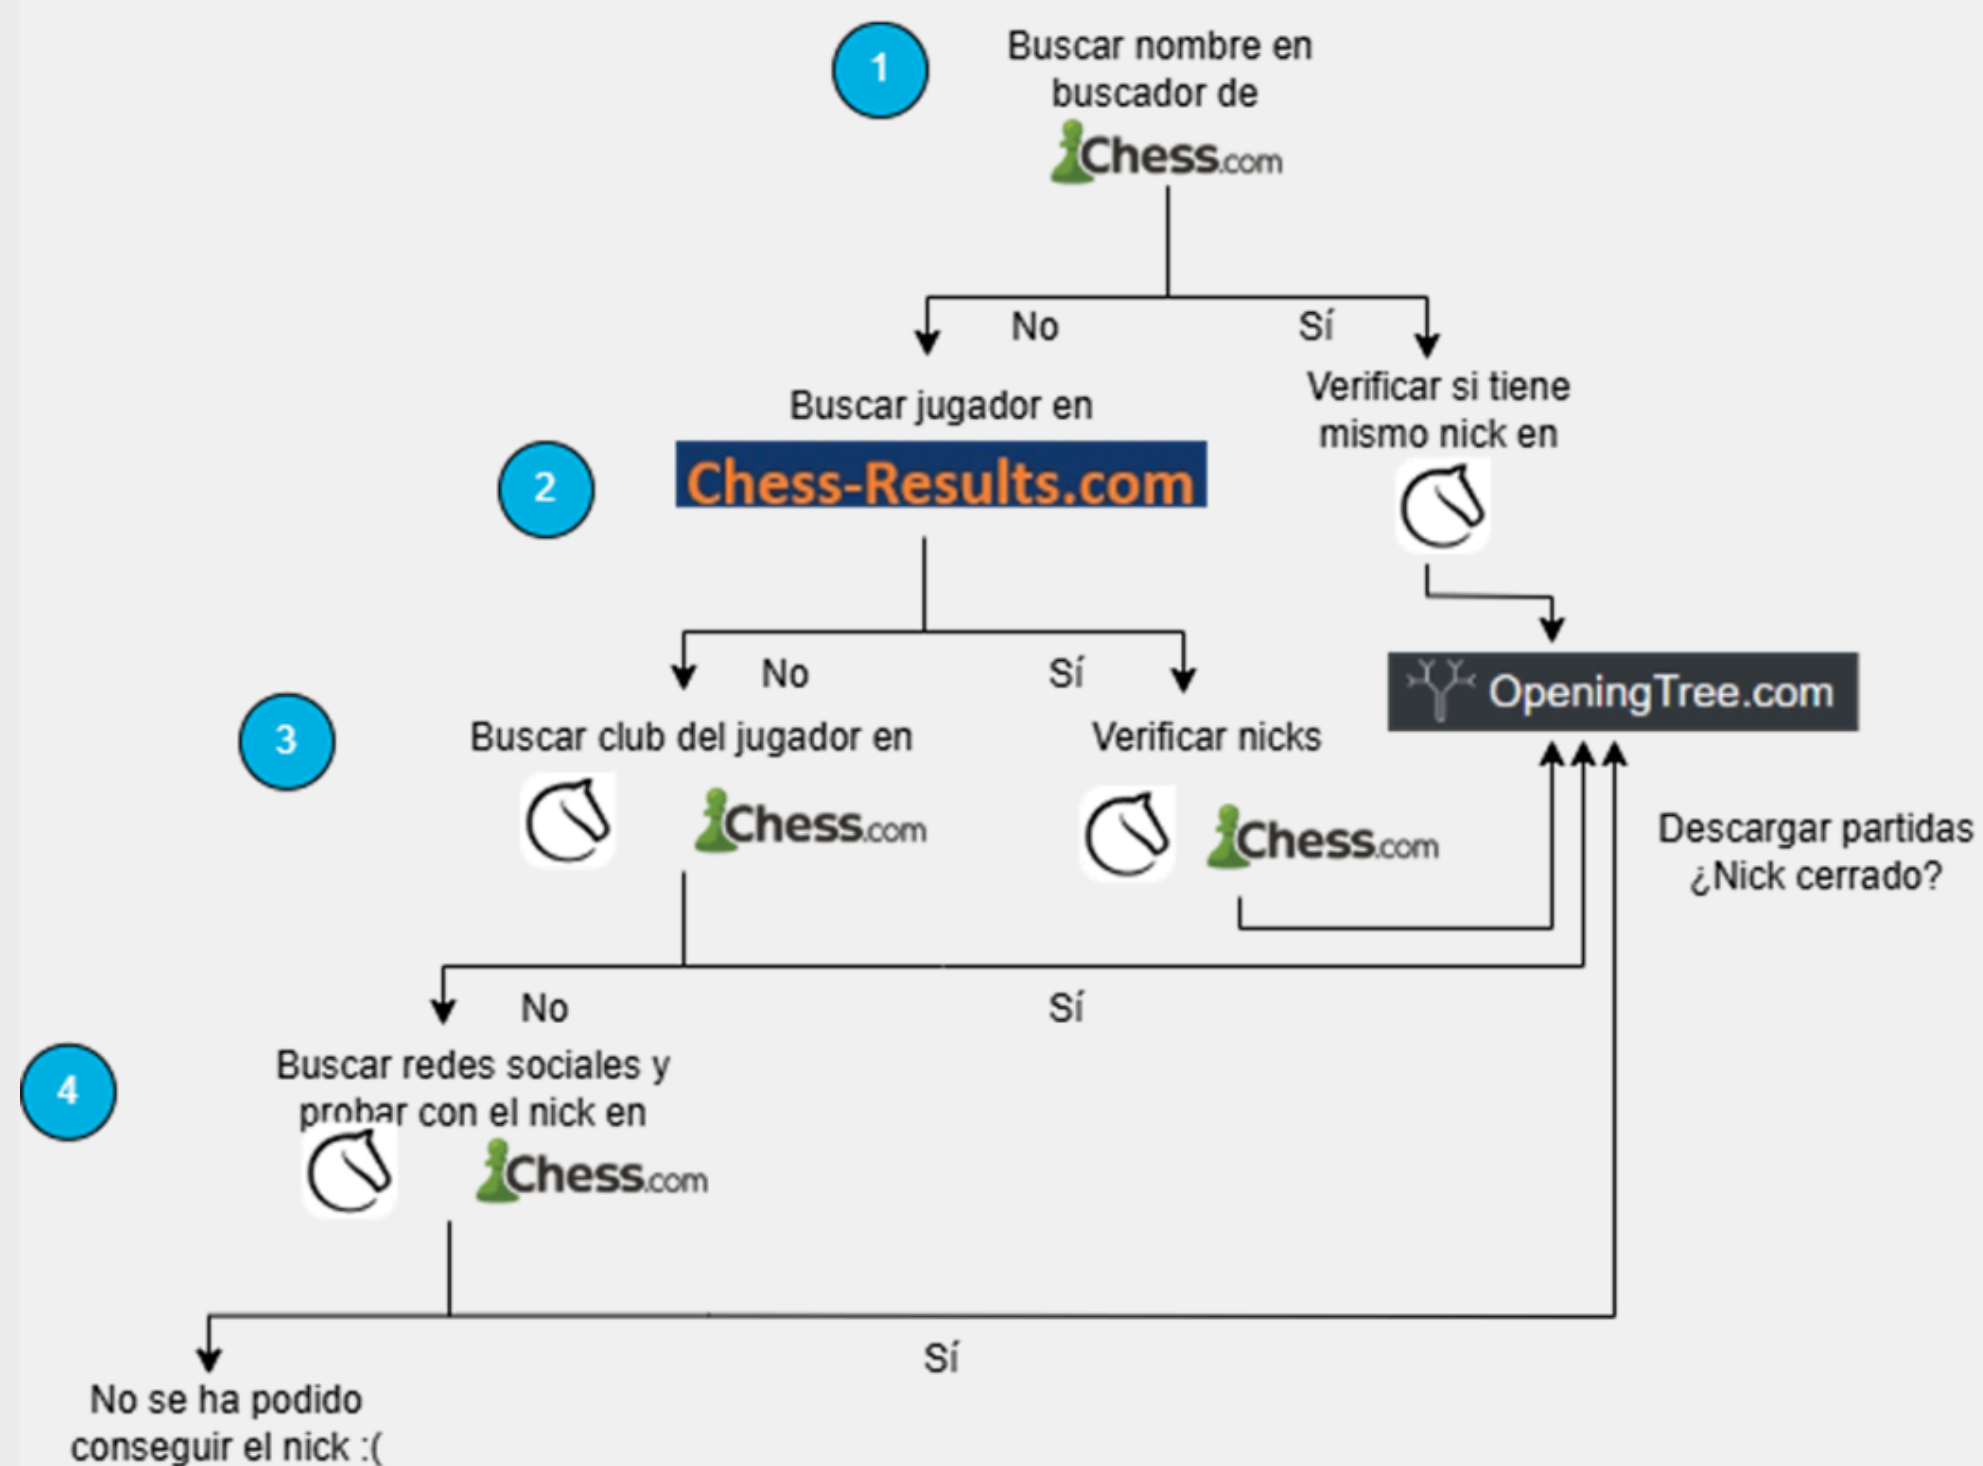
1

Buscar nombre en buscador de Chess.com

No

Sí

2

Buscar jugador en Chess-Results.com

Verificar si tiene mismo nick en

No

Sí

OpeningTree.com

3

Buscar club del jugador en Chess.com

Verificar nicks Chess.com

Descargar partidas ¿Nick cerrado?

No

Sí

4

Buscar redes sociales y probar con el nick en Chess.com

Sí

No se ha podido conseguir el nick :(